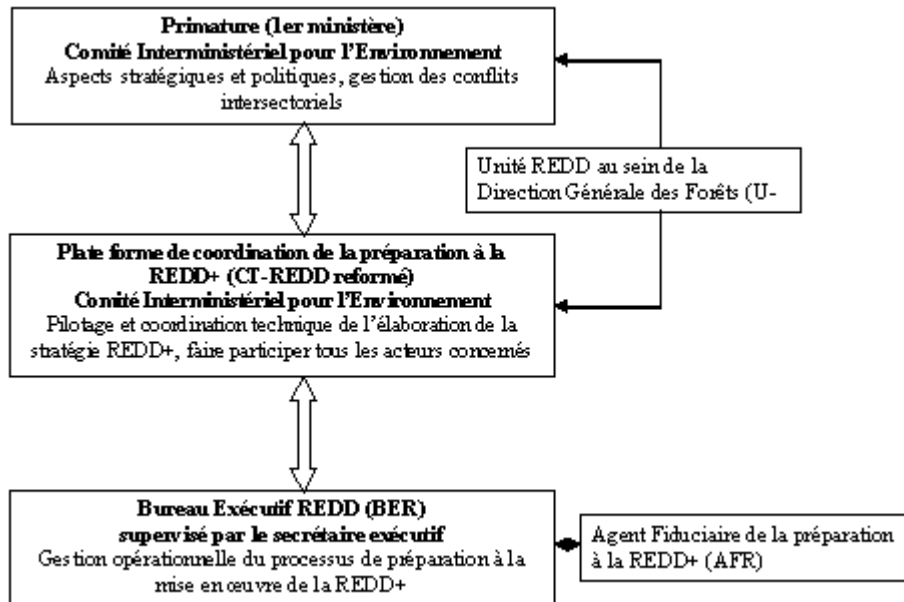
**Primature (1er ministère)**
**Comité Interministériel pour l'Environnement**
Aspects stratégiques et politiques, gestion des conflits intersectoriels

Unité REDD au sein de la Direction Générale des Forêts (U-

**Plate forme de coordination de la préparation à la REDD+ (CT-REDD reformé)**
**Comité Interministériel pour l'Environnement**
Pilotage et coordination technique de l'élaboration de la stratégie REDD+, faire participer tous les acteurs concernés

**Bureau Exécutif REDD (BER)**
**supervisé par le secrétaire exécutif**
Gestion opérationnelle du processus de préparation à la mise en œuvre de la REDD+

Agent Fiduciaire de la préparation à la REDD+ (AFR)